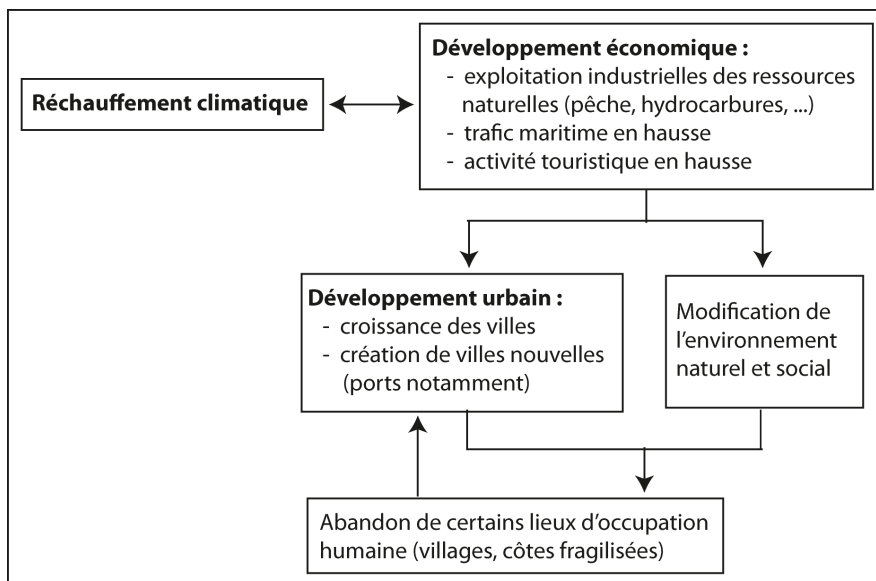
Réchauffement climatique

Développement économique :
- exploitation industrielles des ressources naturelles (pêche, hydrocarbures, ...)
- trafic maritime en hausse
- activité touristique en hausse

Développement urbain :
- croissance des villes
- création de villes nouvelles (ports notamment)

Modification de l'environnement naturel et social

Abandon de certains lieux d'occupation humaine (villages, côtes fragilisées)